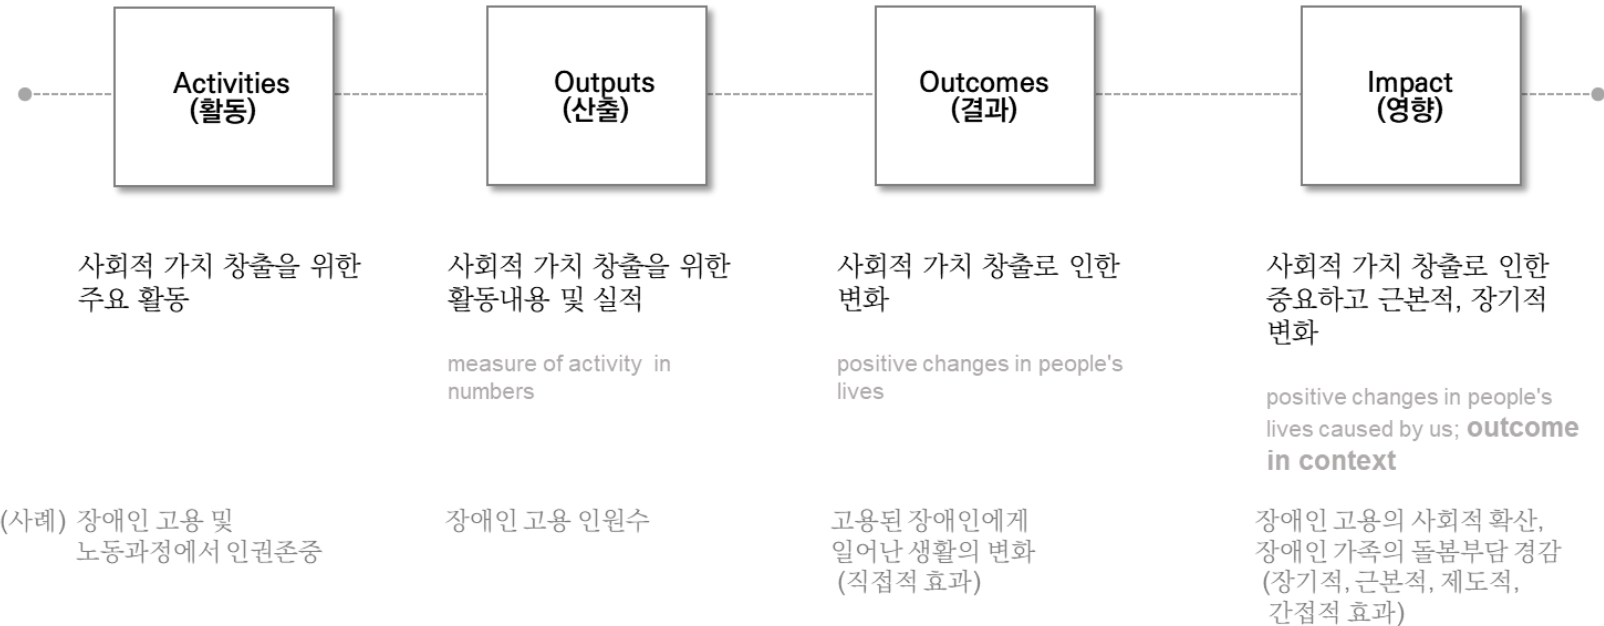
Activities
(활동)

Outputs
(산출)

Outcomes
(결과)

Impact
(영향)

사회적 가치 창출을 위한 주요 활동

사회적 가치 창출을 위한 활동내용 및 실적

measure of activity in numbers

사회적 가치 창출로 인한 변화

positive changes in people's lives

사회적 가치 창출로 인한 중요하고 근본적, 장기적 변화

positive changes in people's lives caused by us; outcome in context

(사례) 장애인 고용 및 노동과정에서 인권존중

장애인 고용 인원수

고용된 장애인에게 일어난 생활의 변화 (직접적 효과)

장애인 고용의 사회적 확산, 장애인 가족의 돌봄부담 경감 (장기적, 근본적, 제도적, 간접적 효과)